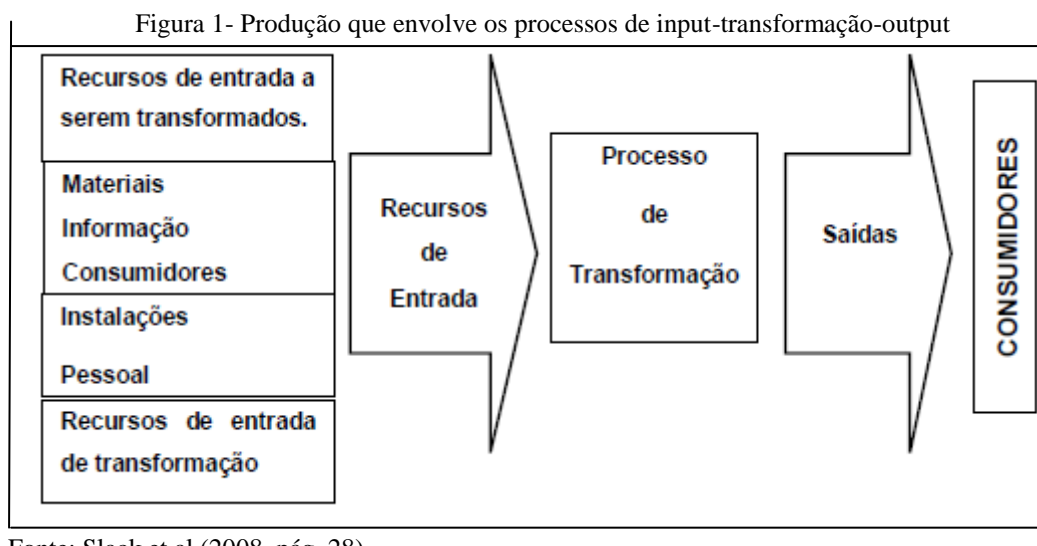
Figura 1- Produção que envolve os processos de input-transformação-output

Recursos de entrada a serem transformados.

Materiais
Informação
Consumidores

Instalações

Pessoal

Recursos de entrada de transformação

Recursos de Entrada

Processo de Transformação

Saídas

CONSUMIDORES

Fonte: Slack et al (2008, pág. 28)